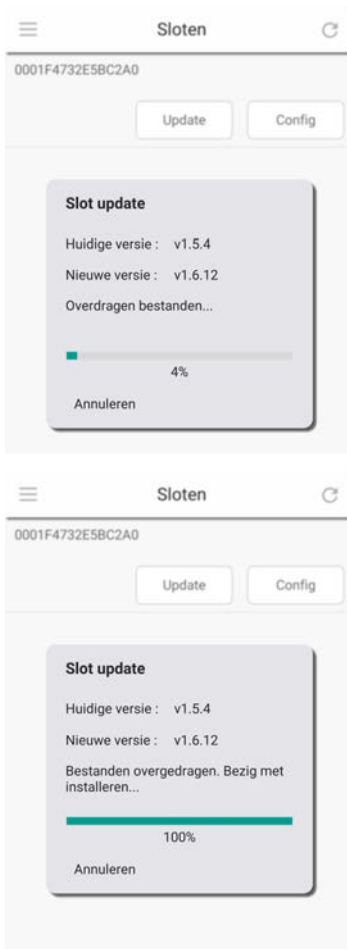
Sloten

0001F4732E5BC2A0

Update

Config

Slot update

Huidige versie : v1.5.4

Nieuwe versie : v1.6.12

Overdragen bestanden...

4%

Annuleren

Sloten

0001F4732E5BC2A0

Update

Config

Slot update

Huidige versie : v1.5.4

Nieuwe versie : v1.6.12

Bestanden overgedragen. Bezig met installeren...

100%

Annuleren